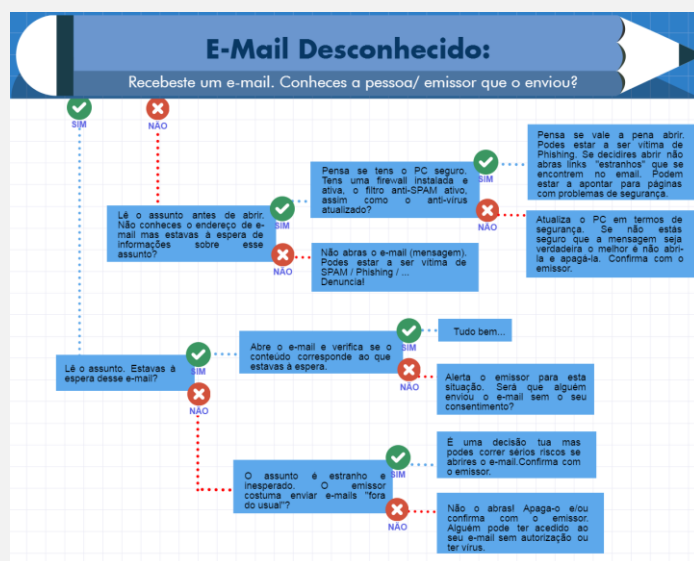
E-Mail Desconhecido:

Recebeste um e-mail. Conheces a pessoa/ emissor que o enviou?

SIM

NÃO

Lê o assunto antes de abrir. Não conheces o endereço de e-mail mas estavas à espera de informações sobre esse assunto?

SIM

Pensa se tens o PC seguro. Tens uma firewall instalada e ativa, o filtro anti-SPAM ativo, assim como o anti-vírus atualizado?

SIM

Pensa se vale a pena abrir. Podes estar a ser vítima de Phishing. Se decidires abrir não abras links "estranhos" que se encontrem no email. Podem estar a apontar para páginas com problemas de segurança.

NÃO

Atualiza o PC em termos de segurança. Se não estás seguro que a mensagem seja verdadeira o melhor é não abri-la e apagá-la. Confirma com o emissor.

NÃO

Não abras o e-mail (mensagem). Podes estar a ser vítima de SPAM / Phishing / ... Denuncia!

Lê o assunto. Estavas à espera desse e-mail?

SIM

Abre o e-mail e verifica se o conteúdo corresponde ao que estavas à espera.

SIM

Tudo bem...

NÃO

Alerta o emissor para esta situação. Será que alguém enviou o e-mail sem o seu consentimento?

NÃO

O assunto é estranho e inesperado. O emissor costuma enviar e-mails "fora do usual"?

SIM

É uma decisão tua mas podes correr sérios riscos se abrires o e-mail.Confirma com o emissor.

NÃO

Não o abras! Apaga-o e/ou confirma com o emissor. Alguém pode ter acedido ao seu e-mail sem autorização ou ter vírus.